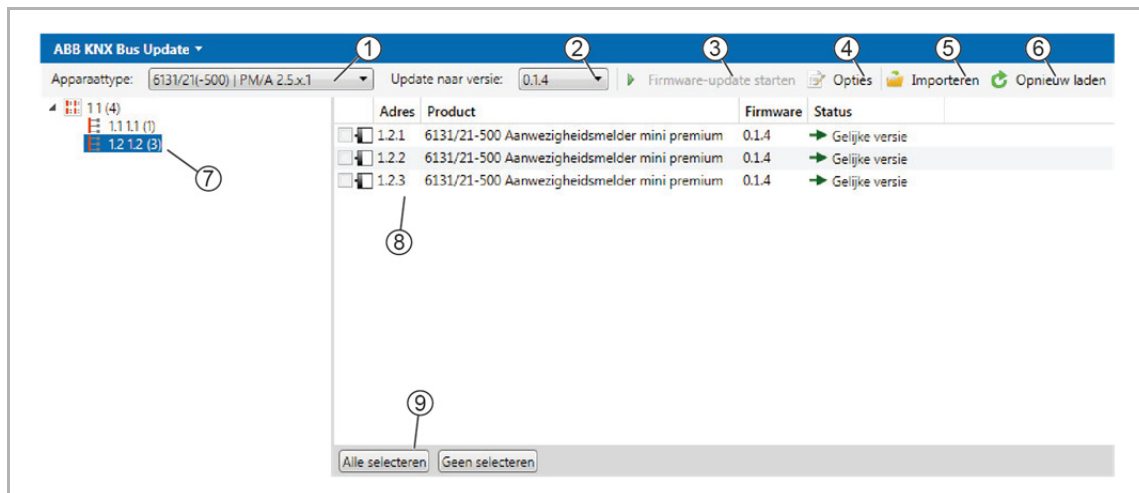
ABB KNX Bus Update ▾

Apparaattype: 6131/21(-500) | PM/A 2.5.x.1

Update naar versie: 0.1.4

Firmware-update starten

Opties

Importeren

Opnieuw laden

1 1 (4)

1.1 1.1 (1)

1.2 1.2 (3)

| Adres | Product | Firmware | Status |
|---|---|---|---|
| 1.2.1 | 6131/21-500 Aanwezigheidsmelder mini premium | 0.1.4 | Gelijke versie |
| 1.2.2 | 6131/21-500 Aanwezigheidsmelder mini premium | 0.1.4 | Gelijke versie |
| 1.2.3 | 6131/21-500 Aanwezigheidsmelder mini premium | 0.1.4 | Gelijke versie |

Alle selecteren

Geen selecteren

1 2 3 4 5 6 7 8 9